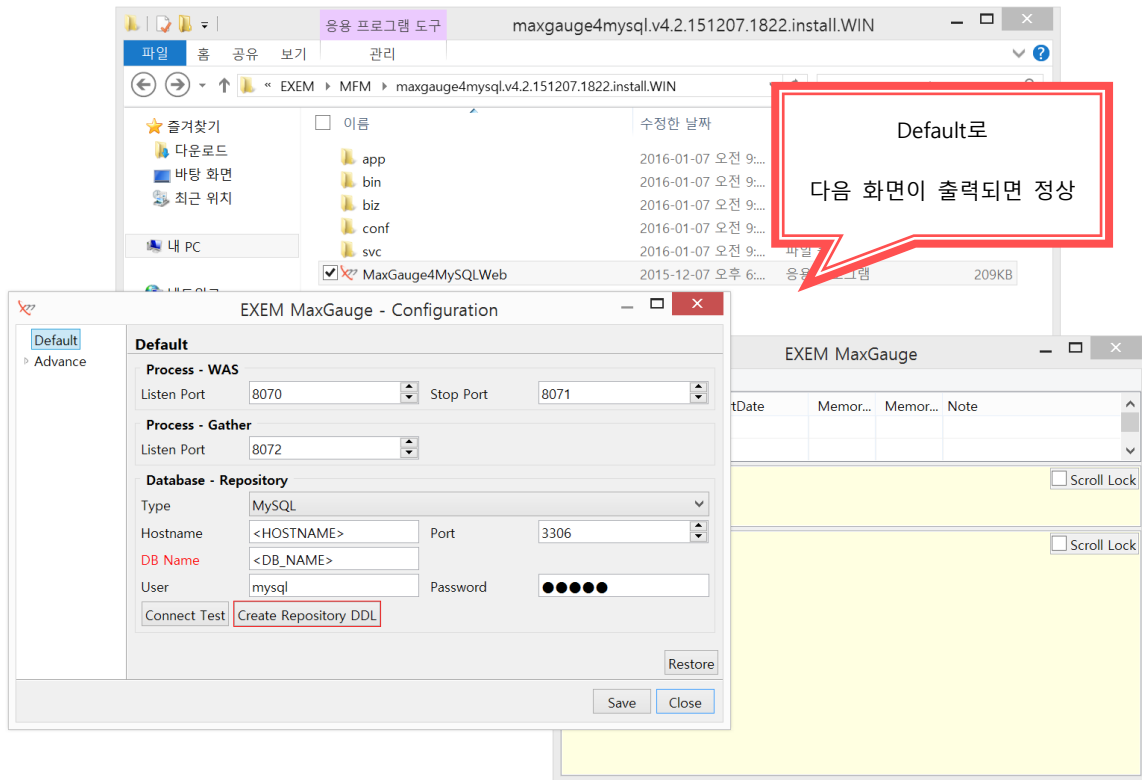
응용 프로그램 도구
maxgauge4mysql.v4.2.151207.1822.install.WIN
파일 홈 공유 보기 관리
« EXEM › MFM › maxgauge4mysql.v4.2.151207.1822.install.WIN

즐겨찾기
다운로드
바탕 화면
최근 위치
내 PC

이름 수정한 날짜
app 2016-01-07 오전 9:...
bin 2016-01-07 오전 9:...
biz 2016-01-07 오전 9:...
conf 2016-01-07 오전 9:...
svc 2016-01-07 오전 9:...
MaxGauge4MySQLWeb 2015-12-07 오후 6:... 응용 프로그램 209KB

Default로

다음 화면이 출력되면 정상

EXEM MaxGauge - Configuration

Default
Advance

Default
Process - WAS
Listen Port 8070 Stop Port 8071
Process - Gather
Listen Port 8072
Database - Repository
Type MySQL
Hostname <HOSTNAME> Port 3306
DB Name <DB_NAME>
User mysql Password ●●●●●
Connect Test Create Repository DDL
Restore
Save Close

EXEM MaxGauge
rtDate Memor... Memor... Note
Scroll Lock
Scroll Lock